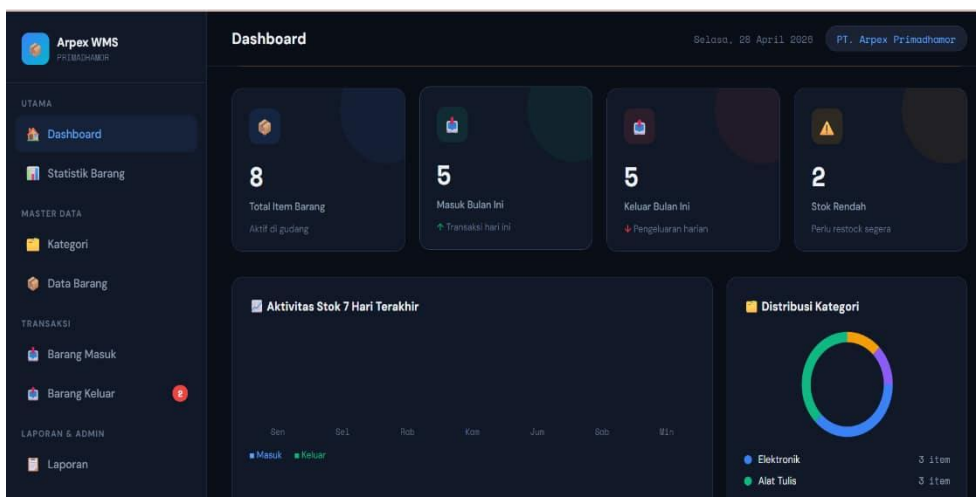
Arpex WMS
PRIMADHAMOR

UTAMA

Dashboard

Statistik Barang

MASTER DATA

Kategori

Data Barang

TRANSAKSI

Barang Masuk

Barang Keluar 2

LAPORAN & ADMIN

Laporan

Dashboard

Selasa, 28 April 2026

PT. Arpex Primadhamor

8
Total Item Barang
Aktif di gudang

5
Masuk Bulan Ini
↑ Transaksi hari ini

5
Keluar Bulan Ini
↓ Pengeluaran harian

2
Stok Rendah
Perlu restock segera

Aktivitas Stok 7 Hari Terakhir

Sen Sel Rab Kam Jum Sab Min

Masuk Keluar

Distribusi Kategori

Elektronik 3 item
Alat Tulis 3 item